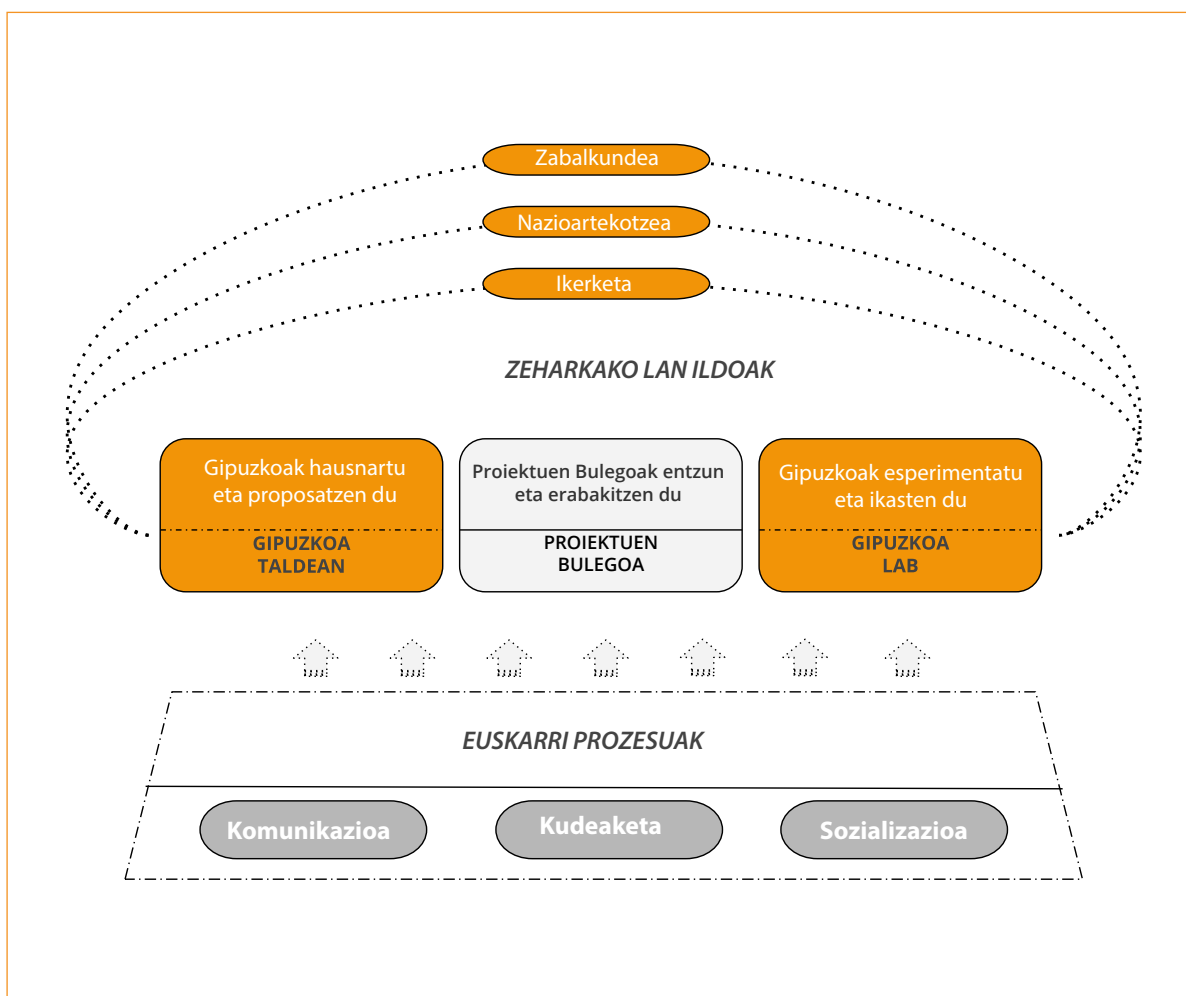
Zabalkundea

Nazioartekotzea

Ikerketa

ZEHARKAKO LAN ILDOAK

Gipuzkoak hausnartu eta proposatzen du

GIPUZKOA TALDEAN

Proiektuen Bulegoak entzun eta erabakitzen du

PROIEKTUEN BULEGOA

Gipuzkoak esperimentatu eta ikasten du

GIPUZKOA LAB

EUSKARRI PROZESUAK

Komunikazioa

Kudeaketa

Sozializazioa